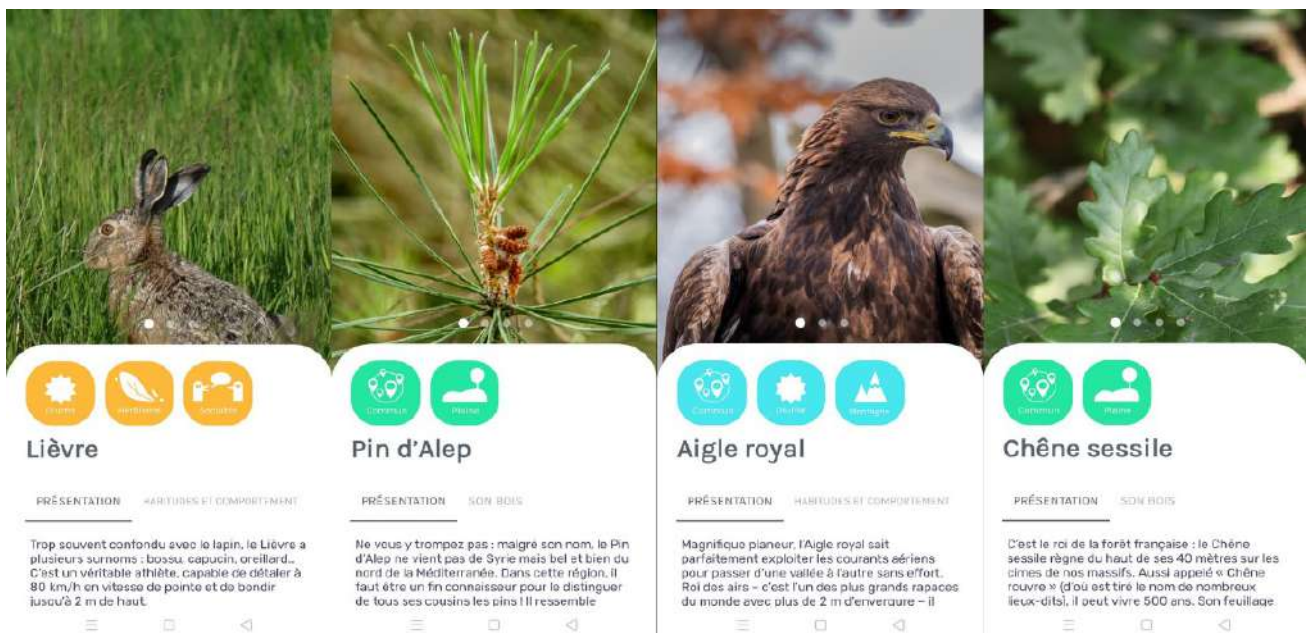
Diurne Herbivore Solitaire

Lièvre

PRÉSENTATION HABITUDES ET COMPORTEMENT

Trop souvent confondu avec le lapin, le Lièvre a plusieurs surnoms : bossu, capucin, oreillard… C'est un véritable athlète, capable de détaler à 80 km/h en vitesse de pointe et de bondir jusqu'à 2 m de haut.

Commun Plaine

Pin d'Alep

PRÉSENTATION SON BOIS

Ne vous y trompez pas : malgré son nom, le Pin d'Alep ne vient pas de Syrie mais bel et bien du nord de la Méditerranée. Dans cette région, il faut être un fin connaisseur pour le distinguer de tous ses cousins les pins ! Il ressemble

Commun Diurne Montagne

Aigle royal

PRÉSENTATION HABITUDES ET COMPORTEMENT

Magnifique planeur, l'Aigle royal sait parfaitement exploiter les courants aériens pour passer d'une vallée à l'autre sans effort. Roi des airs – c'est l'un des plus grands rapaces du monde avec plus de 2 m d'envergure – il

Commun Plaine

Chêne sessile

PRÉSENTATION SON BOIS

C'est le roi de la forêt française : le Chêne sessile règne du haut de ses 40 mètres sur les cimes de nos massifs. Aussi appelé « Chêne rouvre » (d'où est tiré le nom de nombreux lieux-dits), il peut vivre 500 ans. Son feuillage